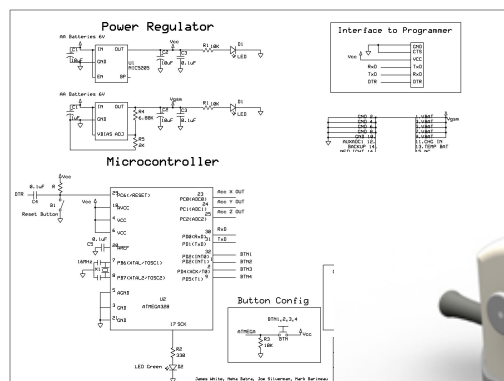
Power Regulator

AA Batteries 6V

C1
10uF

IN OUT
GND
EN BP

U1
MIC5205

Vcc

C2
1uF

C3
0.1uF

R1 10K

D1
LED

AA Batteries 6V

C1
10uF

IN OUT
GND
VBIAS ADJ

R4
6.88K

R5
2K

Vgsm

C2
1uF

C3
0.1uF

R1 10K

D1
LED

Interface to Programmer

Vcc

GND
CTS
VCC
RxD
TxD
DTR

RxD
TxD
DTR

GND 2
GND 4
GND 6
GND 8
GND 10
AUXADC1 12
BACKUP 14

1 VBAT
3 VBAT
5 VBAT
7 VBAT
9 VBAT
11 CHG IN
13 TEMP BAT

Vgsm

Microcontroller

Vcc

DTR

C4
0.1uF

R

S1
Reset Button

Vcc

29 PC6(RESET)
18 AVCC
4 VCC
6 VCC
20 AREF

C5
0.1uF

16MHz

7 PB6(XTAL1/TOSC1)
8 PB7(XTAL2/TOSC2)

5 AGND
3 GND
21 GND

U2
ATMEGA328

23 PC0(ADC0)
24 PC1(ADC1)
25 PC2(ADC2)

30 PD0(RxD)
31 PD1(TxD)

32 PD2(INT0)
1 PD3(INT1)
2 PD4(XCK/T0)
9 PD5(T1)

17 SCK

Acc X OUT
Acc Y OUT
Acc Z OUT

RxD
TxD

BTN1
BTN2
BTN3
BTN4

R2
330

LED Green

D2

Button Config

BTN1,2,3,4

ATMEGA

R3
10K

BTN

Vcc

James White, Meha Batra, Joe Silverman, Mark Barineau